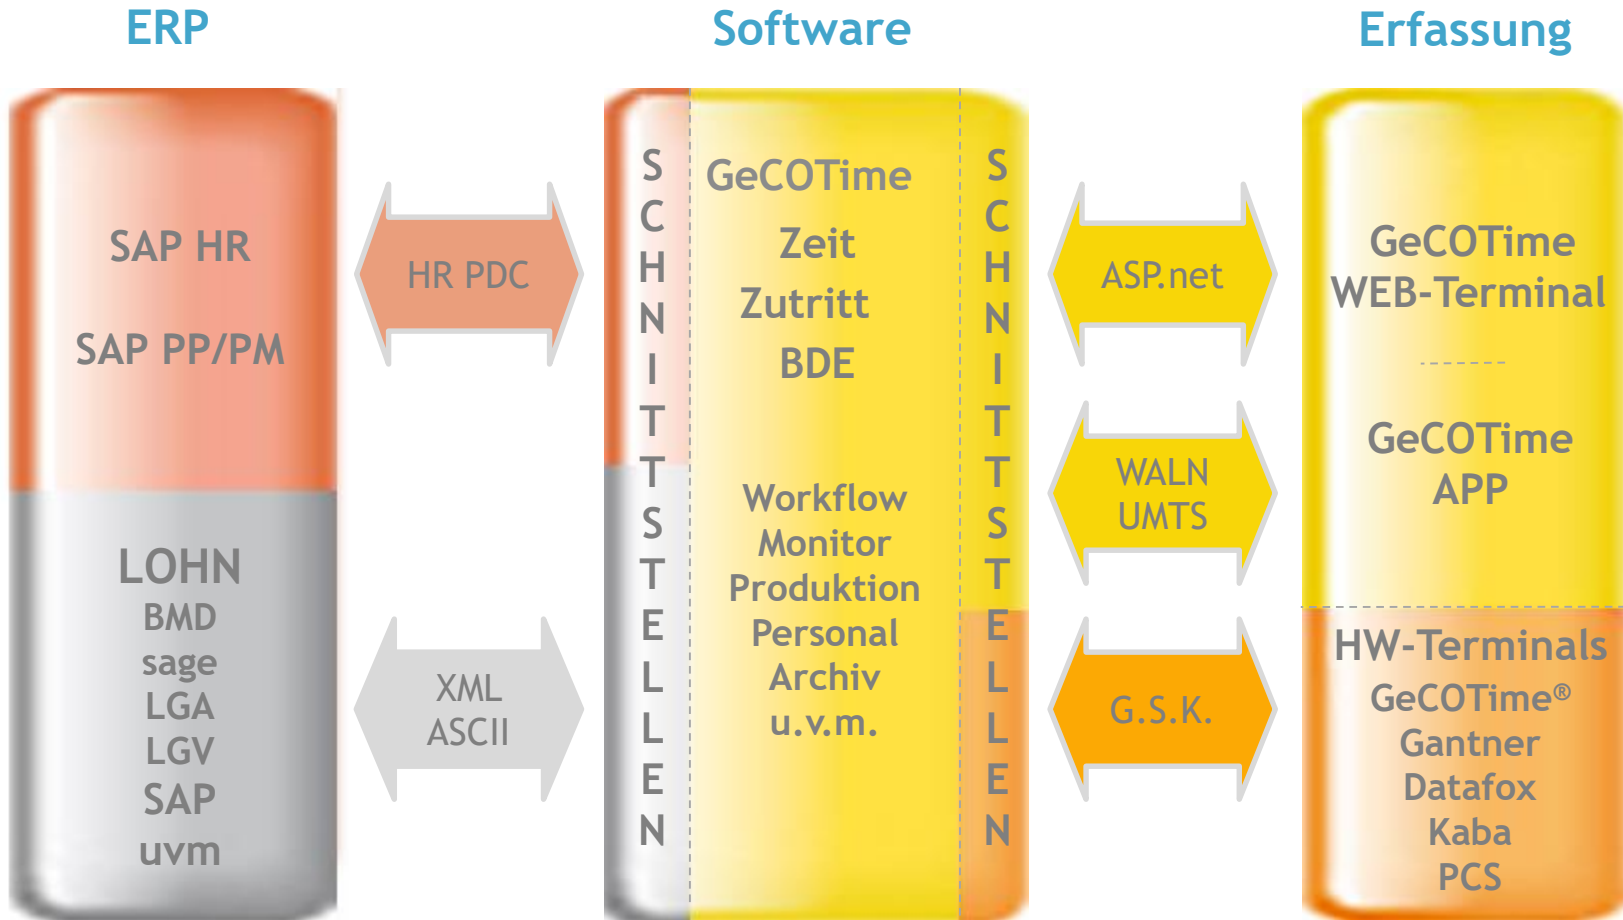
ERP

Software

Erfassung

SAP HR

SAP PP/PM

LOHN
BMD
sage
LGA
LGV
SAP
uvm

HR PDC

XML
ASCII

SCHNITTSTELLEN

GeCOTime
Zeit
Zutritt
BDE

Workflow
Monitor
Produktion
Personal
Archiv
u.v.m.

SCHNITTSTELLEN

ASP.net

WALN
UMTS

G.S.K.

GeCOTime
WEB-Terminal

GeCOTime
APP

HW-Terminals
GeCOTime®
Gantner
Datafox
Kaba
PCS